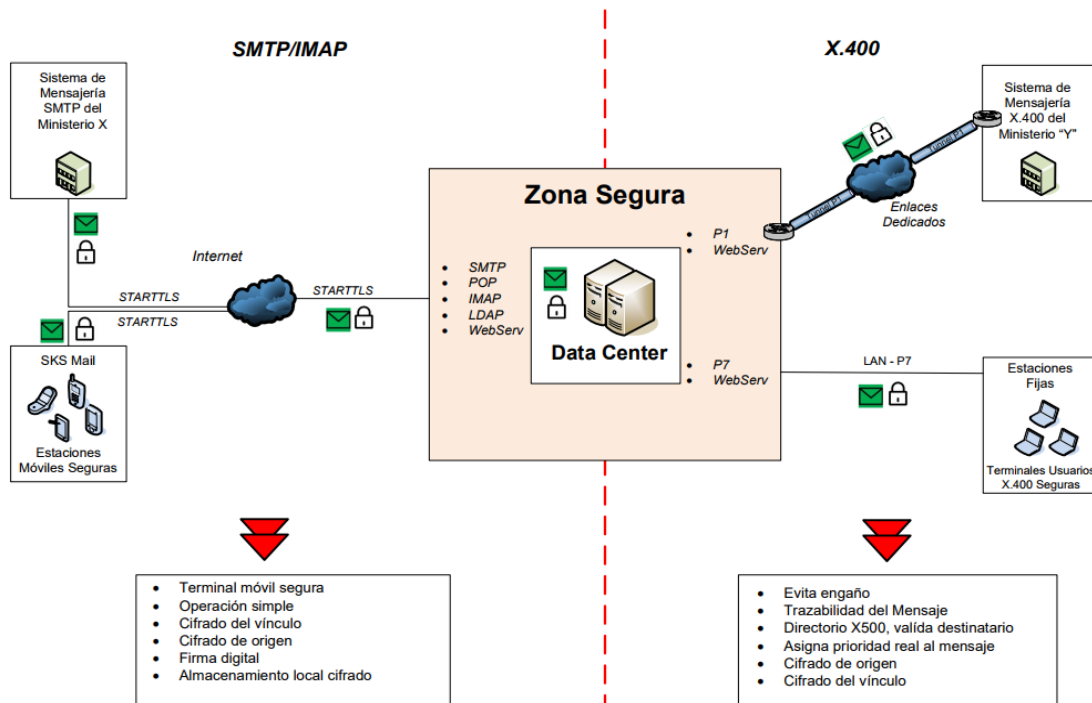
SMTP/IMAP

X.400

Sistema de Mensajería SMTP del Ministerio X

Sistema de Mensajería X.400 del Ministerio "Y"

Zona Segura

Internet

STARTTLS

STARTTLS

STARTTLS

- SMTP
- POP
- IMAP
- LDAP
- WebServ

Data Center

- P1
- WebServ

- P7
- WebServ

Túnel P1

Túnel P1

Enlaces Dedicados

LAN - P7

SKS Mail

Estaciones Móviles Seguras

Estaciones Fijas

Terminales Usuarios X.400 Seguras

- Terminal móvil segura
- Operación simple
- Cifrado del vínculo
- Cifrado de origen
- Firma digital
- Almacenamiento local cifrado

- Evita engaño
- Trazabilidad del Mensaje
- Directorio X500, válida destinatario
- Asigna prioridad real al mensaje
- Cifrado de origen
- Cifrado del vínculo